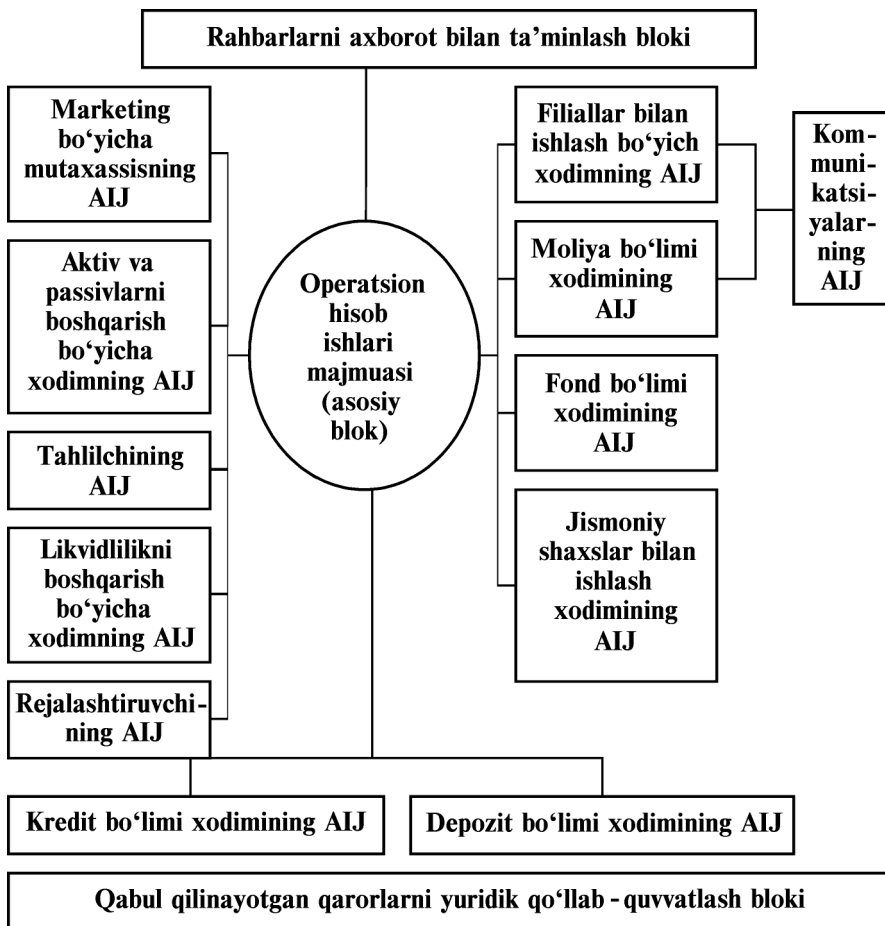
Rahbarlarni axborot bilan ta'minlash bloki

Marketing bo'yicha mutaxassisning AIJ

Aktiv va passivlarni boshqarish bo'yicha xodimning AIJ

Tahlilchining AIJ

Likvidlilikni boshqarish bo'yicha xodimning AIJ

Rejalashtiruvchining AIJ

Operatsion hisob ishlari majmuasi (asosiy blok)

Filiallar bilan ishlash bo'yich xodimning AIJ

Moliya bo'limi xodimining AIJ

Kommunikatsiyalarning AIJ

Fond bo'limi xodimining AIJ

Jismoniy shaxslar bilan ishlash xodimining AIJ

Kredit bo'limi xodimining AIJ

Depozit bo'limi xodimining AIJ

Qabul qilinayotgan qarorlarni yuridik qo'llab - quvvatlash bloki